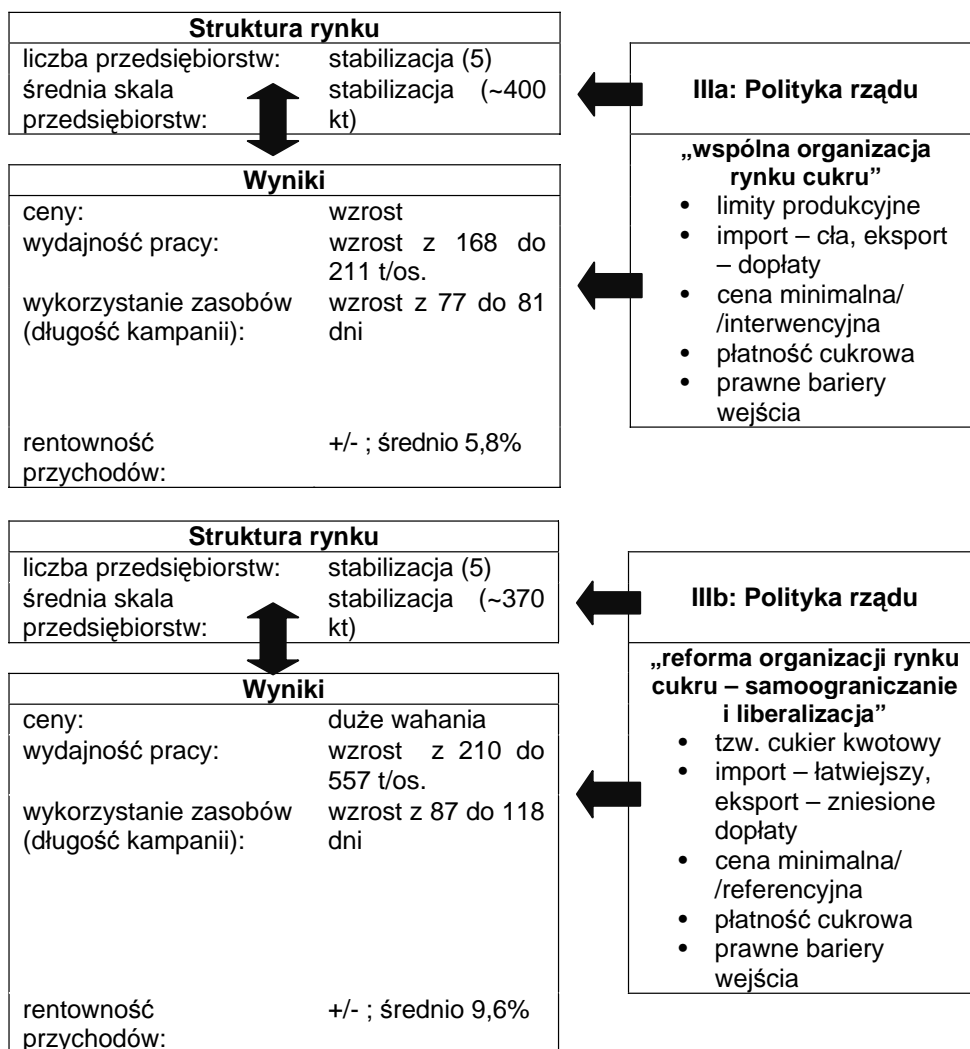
**Struktura rynku**

| | |
|---|---|
| liczba przedsiębiorstw: | stabilizacja (5) |
| średnia skala przedsiębiorstw: | stabilizacja (~400 kt) |

**IIIa: Polityka rządu**

**„wspólna organizacja rynku cukru"**
- limity produkcyjne
- import – cła, eksport – dopłaty
- cena minimalna/ /interwencyjna
- płatność cukrowa
- prawne bariery wejścia

**Wyniki**

| | |
|---|---|
| ceny: | wzrost |
| wydajność pracy: | wzrost z 168 do 211 t/os. |
| wykorzystanie zasobów (długość kampanii): | wzrost z 77 do 81 dni |
| rentowność przychodów: | +/- ; średnio 5,8% |

**Struktura rynku**

| | |
|---|---|
| liczba przedsiębiorstw: | stabilizacja (5) |
| średnia skala przedsiębiorstw: | stabilizacja (~370 kt) |

**IIIb: Polityka rządu**

**„reforma organizacji rynku cukru – samoograniczanie i liberalizacja"**
- tzw. cukier kwotowy
- import – łatwiejszy, eksport – zniesione dopłaty
- cena minimalna/ /referencyjna
- płatność cukrowa
- prawne bariery wejścia

**Wyniki**

| | |
|---|---|
| ceny: | duże wahania |
| wydajność pracy: | wzrost z 210 do 557 t/os. |
| wykorzystanie zasobów (długość kampanii): | wzrost z 87 do 118 dni |
| rentowność przychodów: | +/- ; średnio 9,6% |